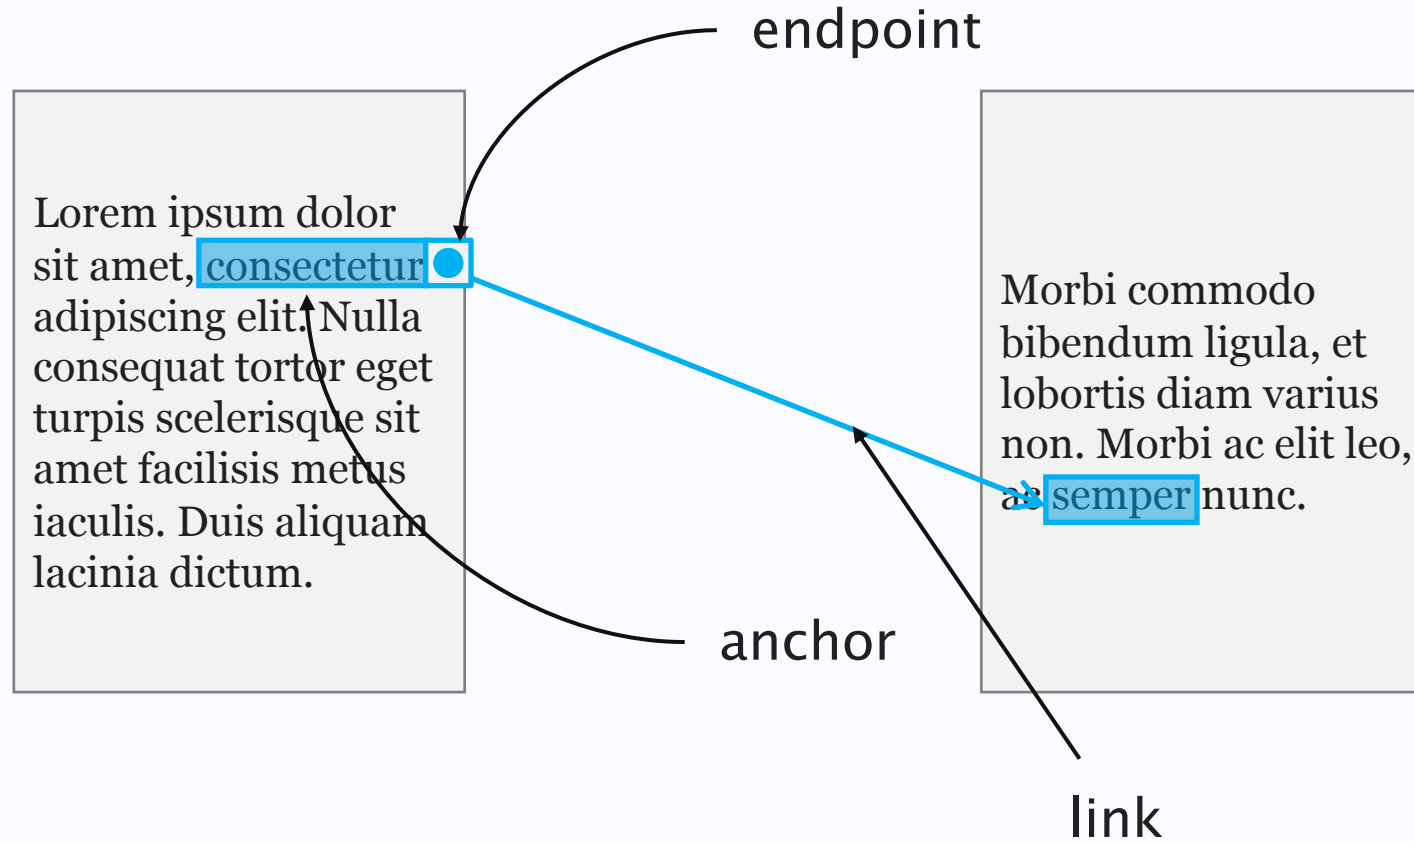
endpoint

Lorem ipsum dolor sit amet, consectetur adipiscing elit. Nulla consequat tortor eget turpis scelerisque sit amet facilisis metus iaculis. Duis aliquam lacinia dictum.

Morbi commodo bibendum ligula, et lobortis diam varius non. Morbi ac elit leo, ac semper nunc.

anchor

link